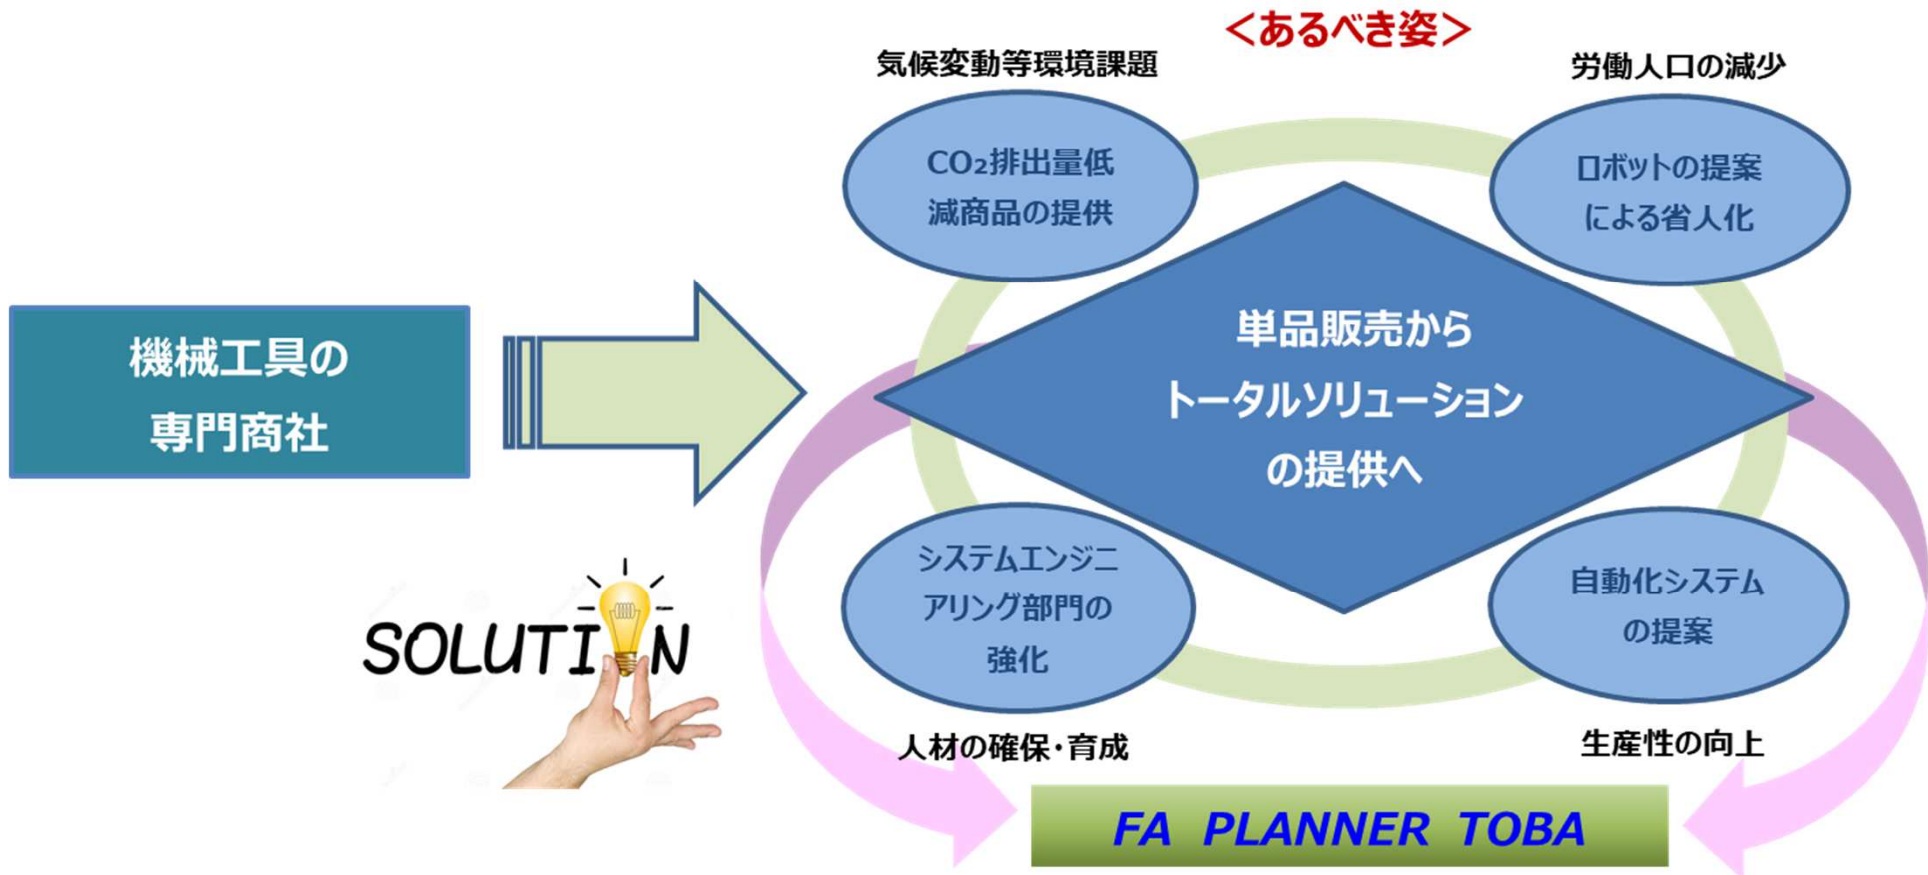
＜あるべき姿＞

気候変動等環境課題

労働人口の減少

$CO_2$排出量低減商品の提供

ロボットの提案による省人化

機械工具の専門商社

単品販売からトータルソリューションの提供へ

システムエンジニアリング部門の強化

自動化システムの提案

SOLUTI N

人材の確保・育成

生産性の向上

FA PLANNER TOBA